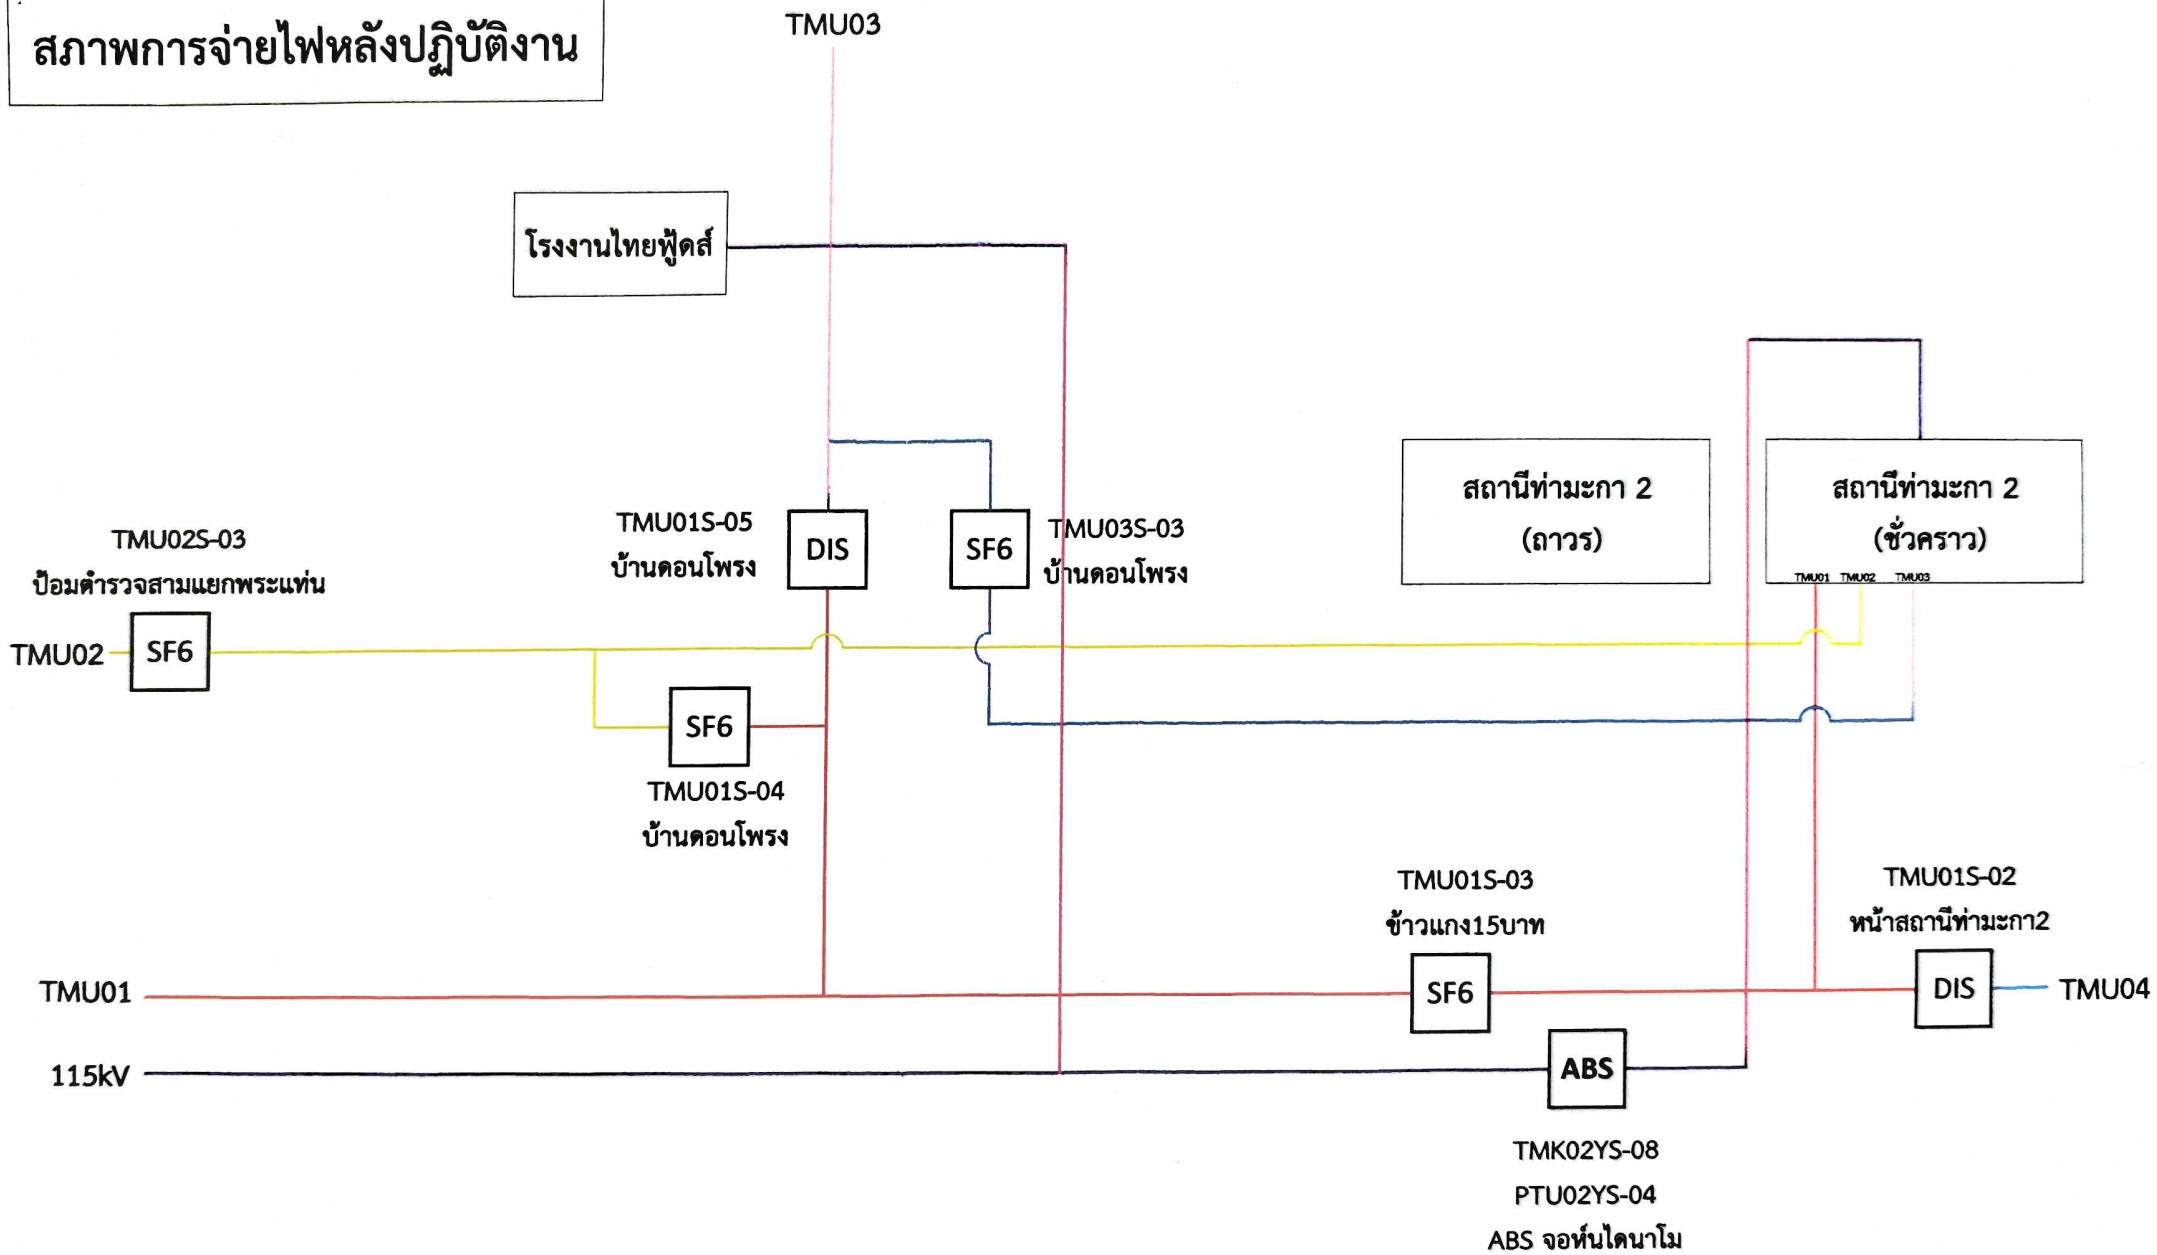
สภาพการจ่ายไฟหลังปฏิบัติงาน

TMU03

โรงงานไทยฟู้ดส์

สถานีท่ามะกา 2
(ถาวร)

สถานีท่ามะกา 2
(ชั่วคราว)

TMU01 TMU02 TMU03

TMU02S-03
ป้อมตำรวจสามแยกพระแท่น

TMU01S-05
บ้านดอนโพรง

DIS

SF6

TMU03S-03
บ้านดอนโพรง

TMU02

SF6

SF6

TMU01S-04
บ้านดอนโพรง

TMU01S-03
ข้าวแกง15บาท

TMU01S-02
หน้าสถานีท่ามะกา2

TMU01

SF6

DIS

TMU04

115kV

ABS

TMK02YS-08
PTU02YS-04
ABS จอห์นไดนาโม